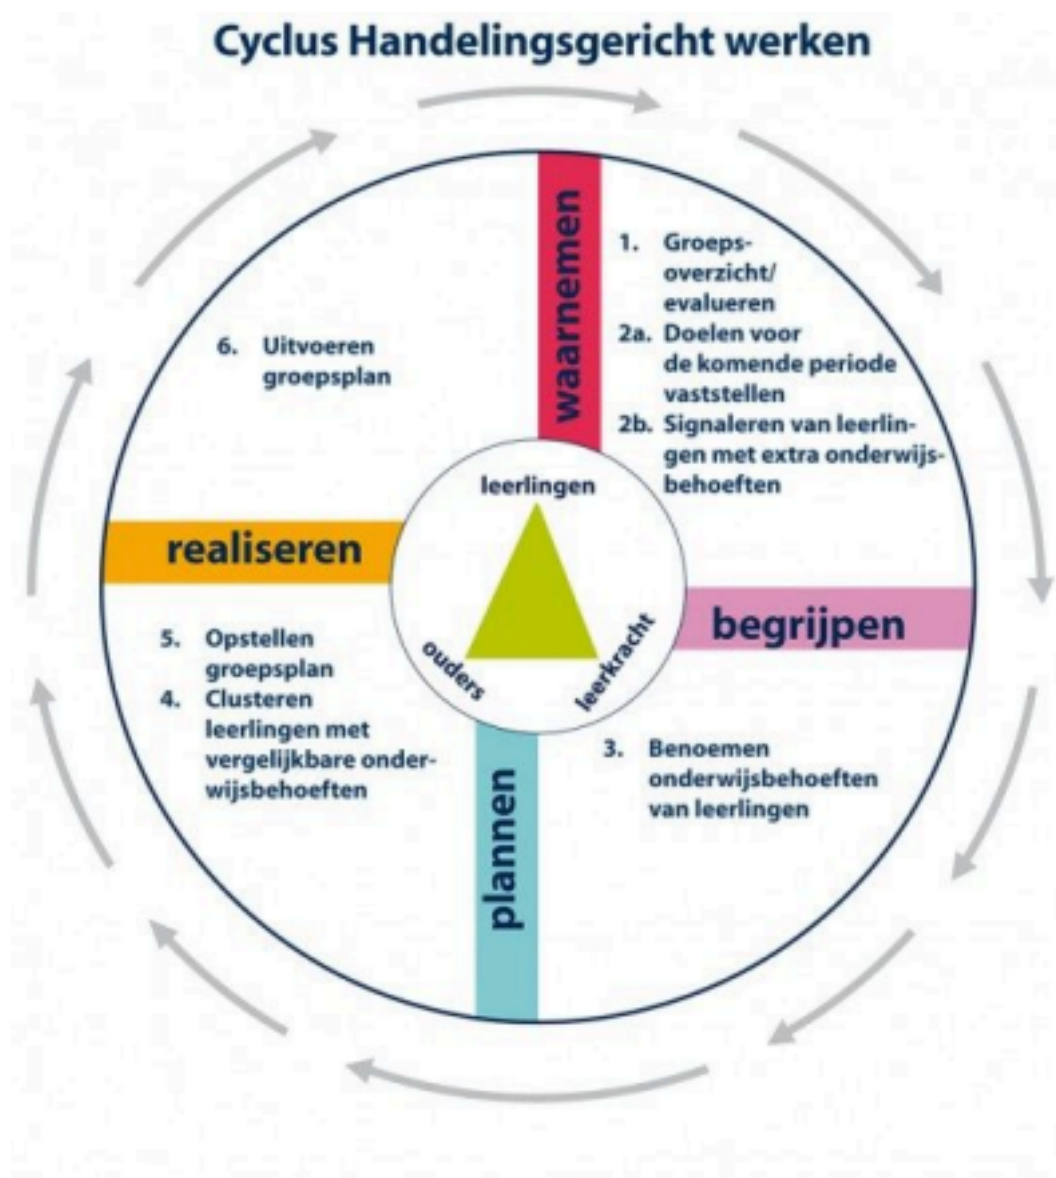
Cyclus Handelingsgericht werken

waarnemen

1. Groepsoverzicht/evalueren
2a. Doelen voor de komende periode vaststellen
2b. Signaleren van leerlingen met extra onderwijsbehoeften

6. Uitvoeren groepsplan

leerlingen

realiseren

begrijpen

ouders

leerkracht

5. Opstellen groepsplan
4. Clusteren leerlingen met vergelijkbare onderwijsbehoeften

3. Benoemen onderwijsbehoeften van leerlingen

plannen